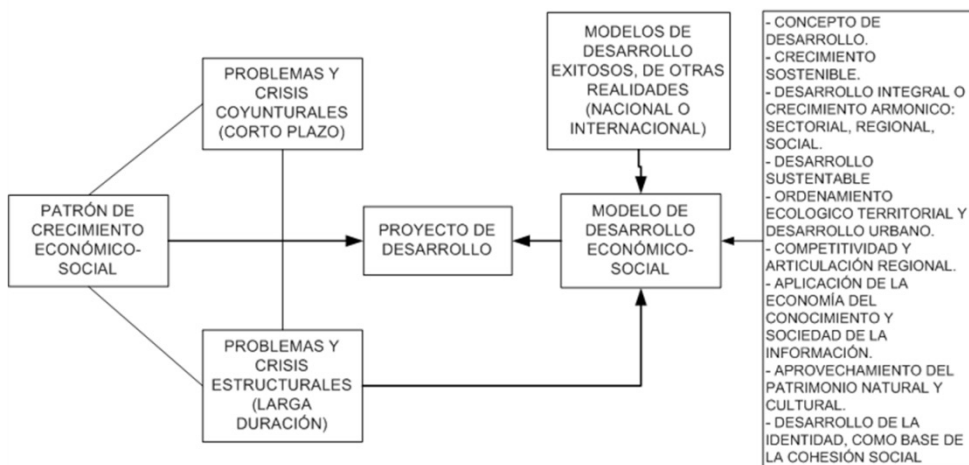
PATRÓN DE CRECIMIENTO ECONÓMICO-SOCIAL

PROBLEMAS Y CRISIS COYUNTURALES (CORTO PLAZO)

PROBLEMAS Y CRISIS ESTRUCTURALES (LARGA DURACIÓN)

PROYECTO DE DESARROLLO

MODELOS DE DESARROLLO EXITOSOS, DE OTRAS REALIDADES (NACIONAL O INTERNACIONAL)

MODELO DE DESARROLLO ECONÓMICO-SOCIAL

- CONCEPTO DE DESARROLLO.
- CRECIMIENTO SOSTENIBLE.
- DESARROLLO INTEGRAL O CRECIMIENTO ARMONICO: SECTORIAL, REGIONAL, SOCIAL.
- DESARROLLO SUSTENTABLE
- ORDENAMIENTO ECOLOGICO TERRITORIAL Y DESARROLLO URBANO.
- COMPETITIVIDAD Y ARTICULACIÓN REGIONAL.
- APLICACIÓN DE LA ECONOMÍA DEL CONOCIMIENTO Y SOCIEDAD DE LA INFORMACIÓN.
- APROVECHAMIENTO DEL PATRIMONIO NATURAL Y CULTURAL.
- DESARROLLO DE LA IDENTIDAD, COMO BASE DE LA COHESIÓN SOCIAL